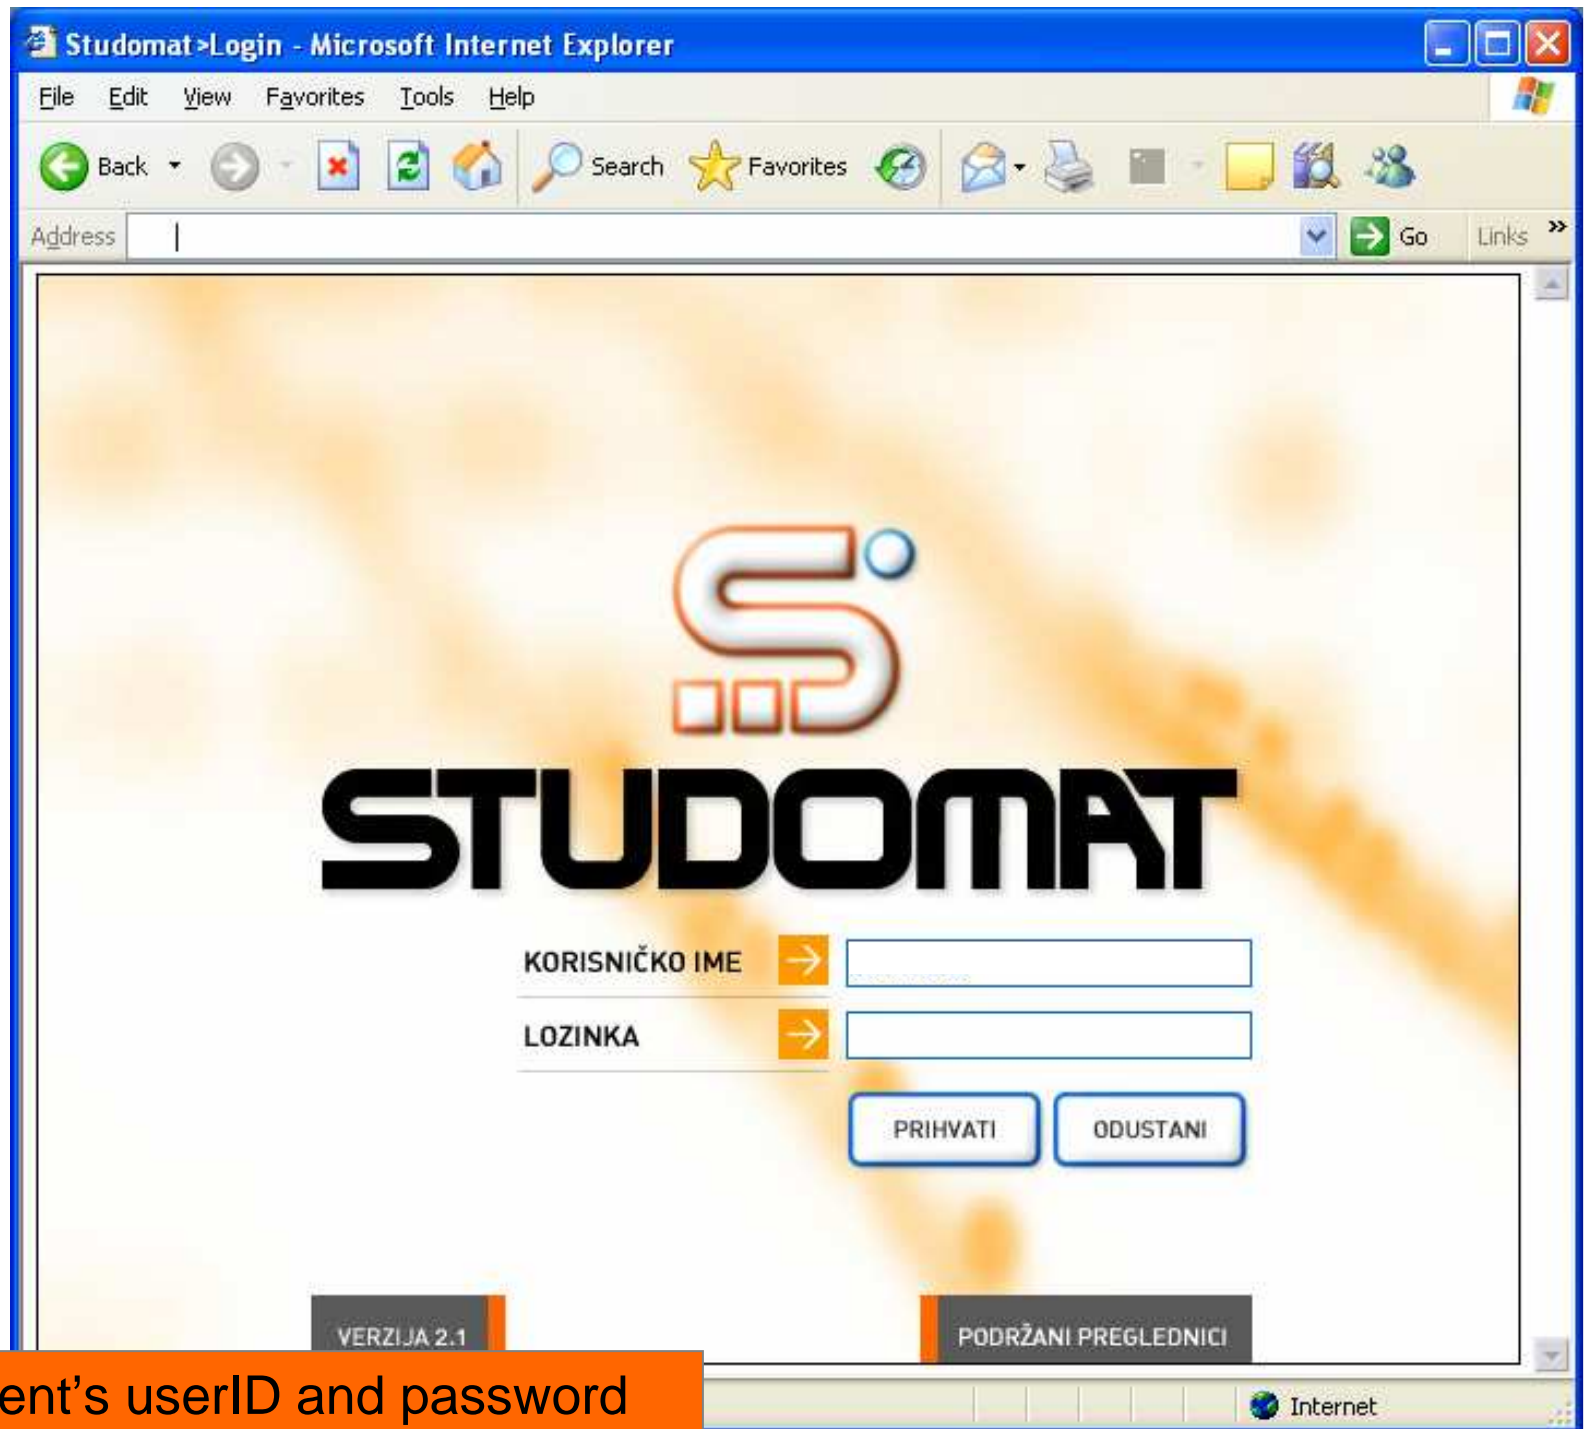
Studomat >Login - Microsoft Internet Explorer

File Edit View Favorites Tools Help

Back Search Favorites

Address Go Links »

STUDOMAT

KORISNIČKO IME

LOZINKA

PRIHVATI ODUSTANI

VERZIJA 2.1

PODRŽANI PREGLEDNICI

ent's userID and password

Internet